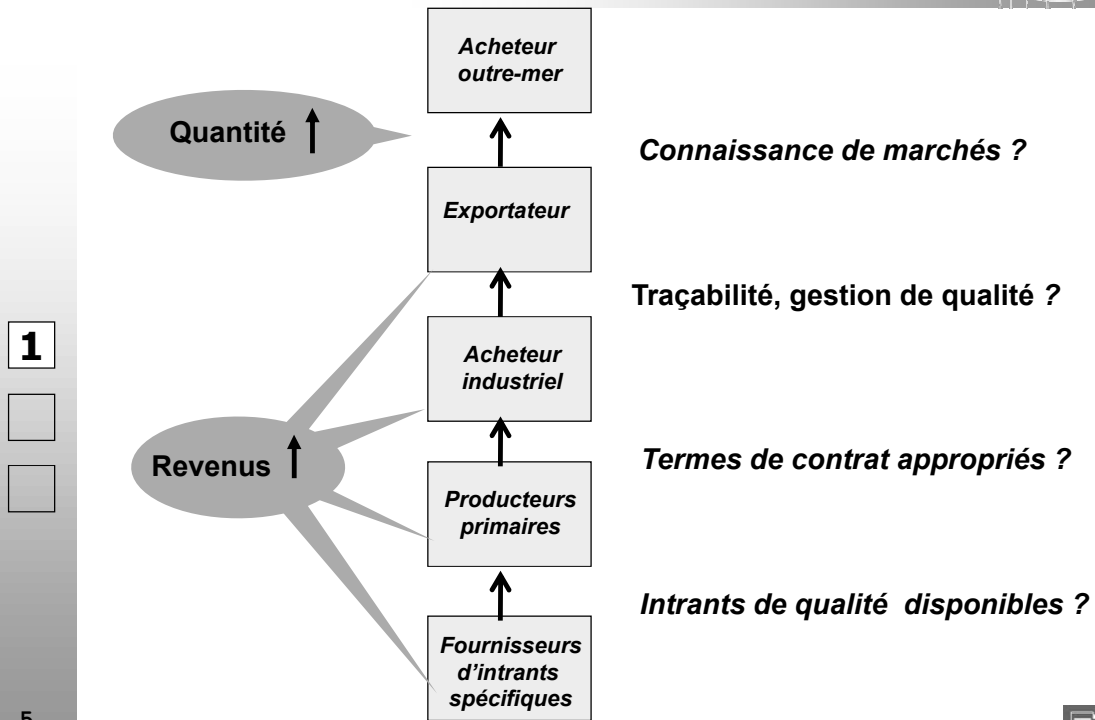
Acheteur outre-mer

Quantité ↑

Connaissance de marchés ?

Exportateur

Traçabilité, gestion de qualité ?

1

Acheteur industriel

Revenus ↑

Termes de contrat appropriés ?

Producteurs primaires

Intrants de qualité disponibles ?

Fournisseurs d'intrants spécifiques

5